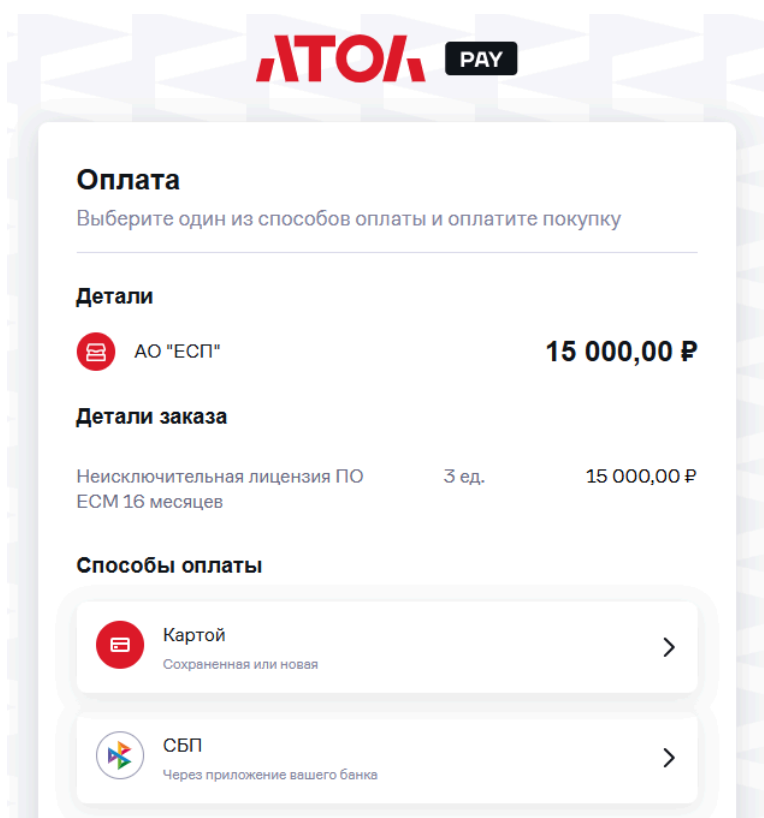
АТОЛ PAY

Оплата
Выберите один из способов оплаты и оплатите покупку

Детали

АО "ЕСП" 15 000,00 ₽

Детали заказа

| Неисключительная лицензия ПО ЕСМ 16 месяцев | 3 ед. | 15 000,00 ₽ |
|---|---|---|

Способы оплаты

Картой
Сохраненная или новая

СБП
Через приложение вашего банка